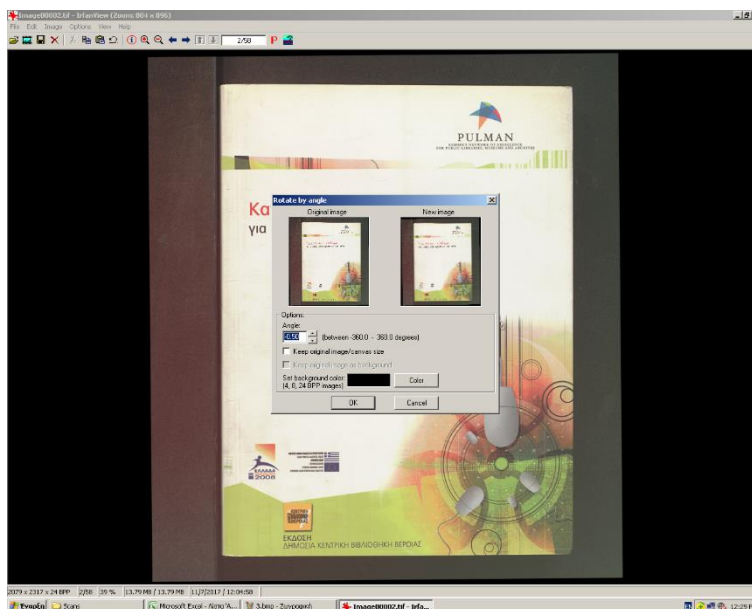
Image00002.tif - IrfanView (Zoom: 864 x 896)

File Edit Image Options View Help

2/58

PULMAN

Κα

για

Rotate by angle

Original image

New image

Options

Angle:

0.00

(between -360.0 - 360.0 degrees)

Keep original image/canvas size

Keep original image as background

Set background color (4, 8, 24 BPP images):

Color

OK

Cancel

ΕΛΛΑΔΑ 2008

ΕΚΔΟΣΗ ΔΗΜΟΣΙΑ ΚΕΝΤΡΙΚΗ ΒΙΒΛΙΟΘΗΚΗ ΒΕΡΟΙΑΣ

2079 x 2317 x 24 BPP | 2/58 | 39 % | 13.79 MB / 13.79 MB | 11/7/2017 / 12:04:58

Έναρξη | Scans | Microsoft Excel - Αρχείο... | 3.bmp - Ζωγραφική | Image00002.tif - Irfa...

12:29